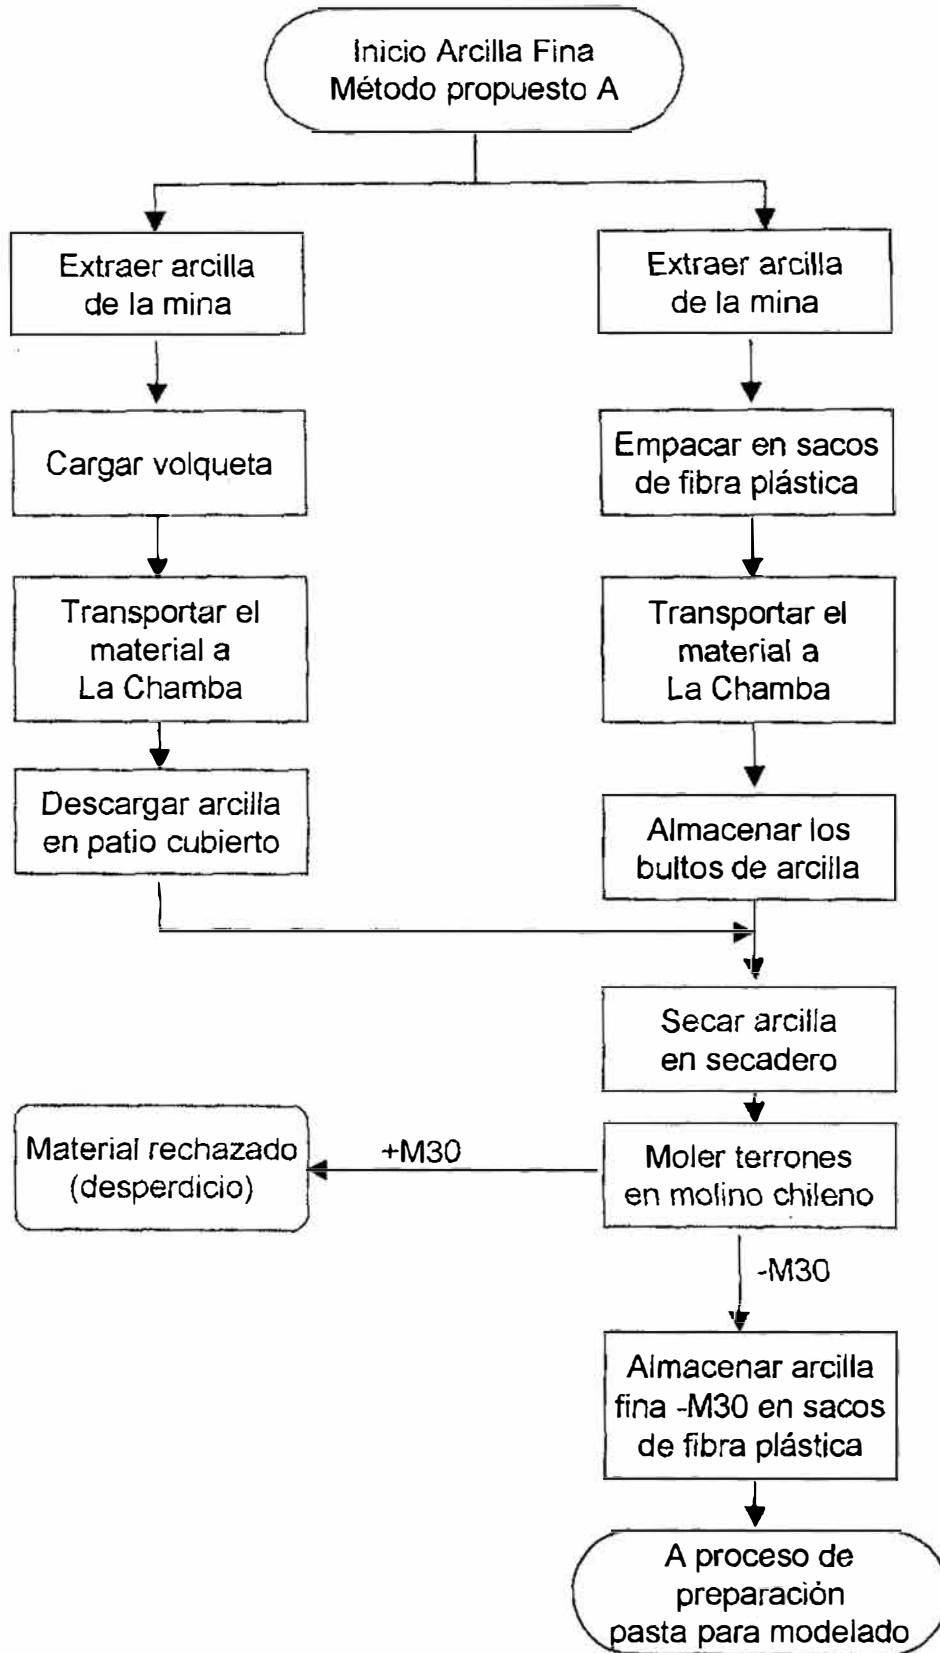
Inicio Arcilla Fina
Método propuesto A

Extraer arcilla de la mina

Cargar volqueta

Transportar el material a La Chamba

Descargar arcilla en patio cubierto

Extraer arcilla de la mina

Empacar en sacos de fibra plástica

Transportar el material a La Chamba

Almacenar los bultos de arcilla

Secar arcilla en secadero

Moler terrones en molino chileno

+M30

Material rechazado (desperdicio)

-M30

Almacenar arcilla fina -M30 en sacos de fibra plástica

A proceso de preparación pasta para modelado